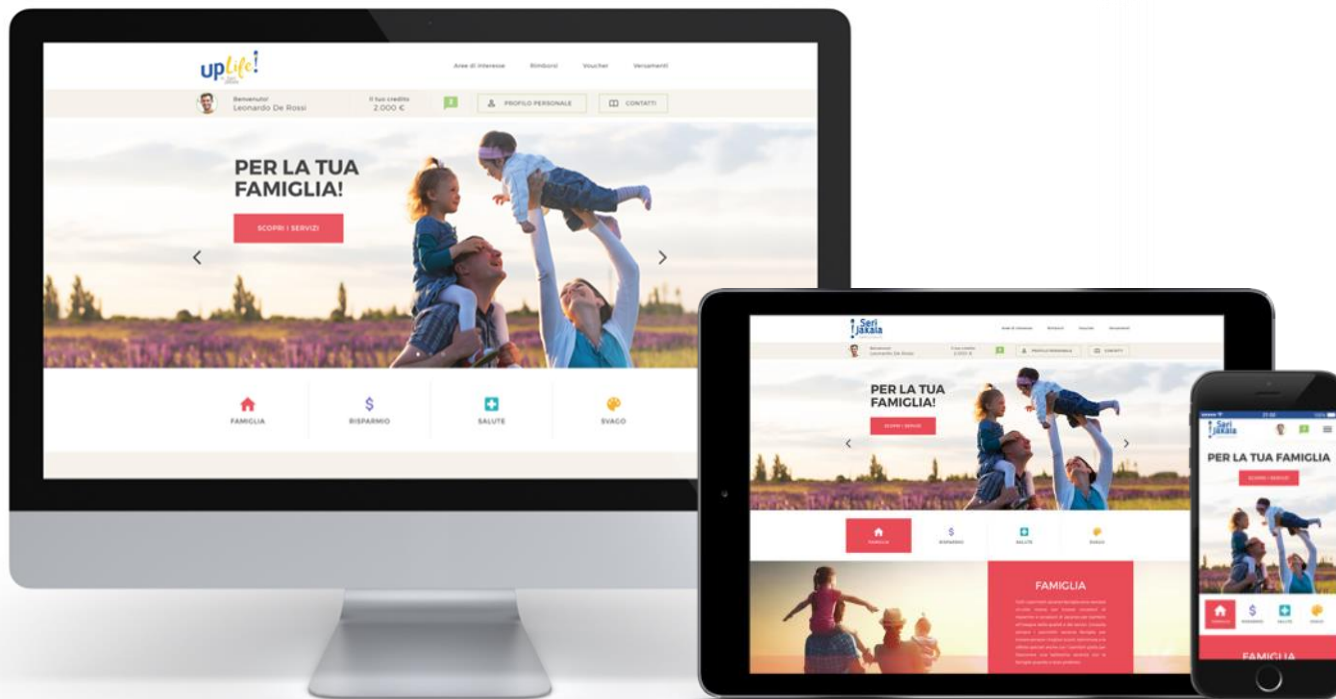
upLife!

Aree di interesse Rimborsi Voucher Versamenti

Benvenuto!
Leonardo De Rossi

Il tuo credito
2.000 €

PROFILO PERSONALE

CONTATTI

PER LA TUA FAMIGLIA!

SCOPRI I SERVIZI

FAMIGLIA

RISPARMIO

SALUTE

SVAGO

Seri Jakala

Aree di interesse Rimborsi Voucher Versamenti

Benvenuto
Leonardo De Rossi

Il tuo credito
2.000 €

PROFILO PERSONALE

CONTATTI

PER LA TUA FAMIGLIA!

SCOPRI I SERVIZI

FAMIGLIA

RISPARMIO

SALUTE

SVAGO

FAMIGLIA

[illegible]

Seri Jakala

PER LA TUA FAMIGLIA

SCOPRI I SERVIZI

FAMIGLIA

RISPARMIO

SALUTE

SVAGO

FAMIGLIA